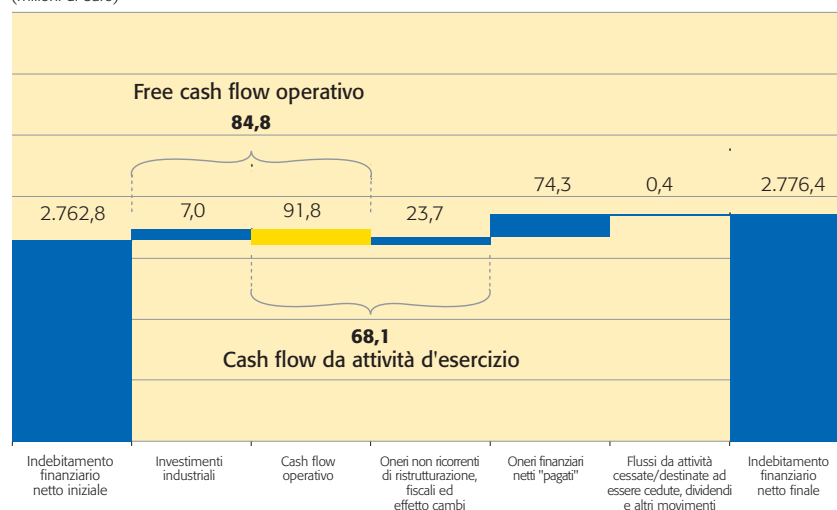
(milioni di euro)

Free cash flow operativo
84,8

2.762,8
7,0
91,8
23,7
74,3
0,4
2.776,4

68,1
Cash flow da attività d'esercizio

Indebitamento finanziario netto iniziale
Investimenti industriali
Cash flow operativo
Oneri non ricorrenti di ristrutturazione, fiscali ed effetto cambi
Oneri finanziari netti "pagati"
Flussi da attività cessate/destinate ad essere cedute, dividendi e altri movimenti
Indebitamento finanziario netto finale